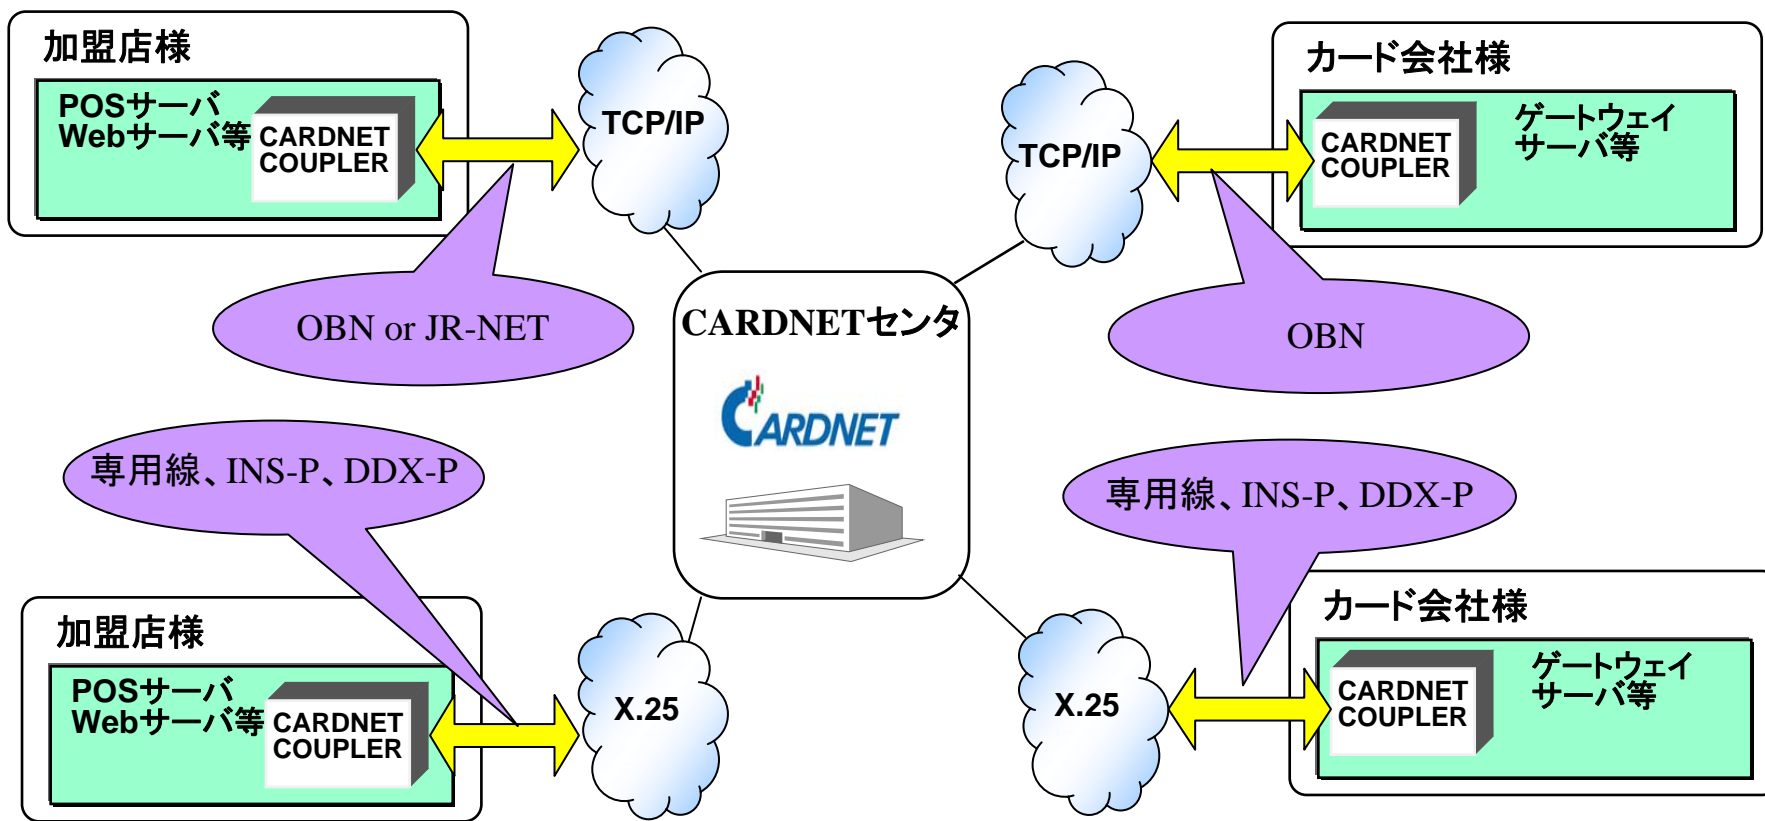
加盟店様

POSサーバ
Webサーバ等

CARDNET COUPLER

TCP/IP

OBN or JR-NET

TCP/IP

カード会社様

CARDNET COUPLER

ゲートウェイ
サーバ等

OBN

CARDNETセンタ

CARDNET

専用線、INS-P、DDX-P

専用線、INS-P、DDX-P

加盟店様

POSサーバ
Webサーバ等

CARDNET COUPLER

X.25

X.25

カード会社様

CARDNET COUPLER

ゲートウェイ
サーバ等